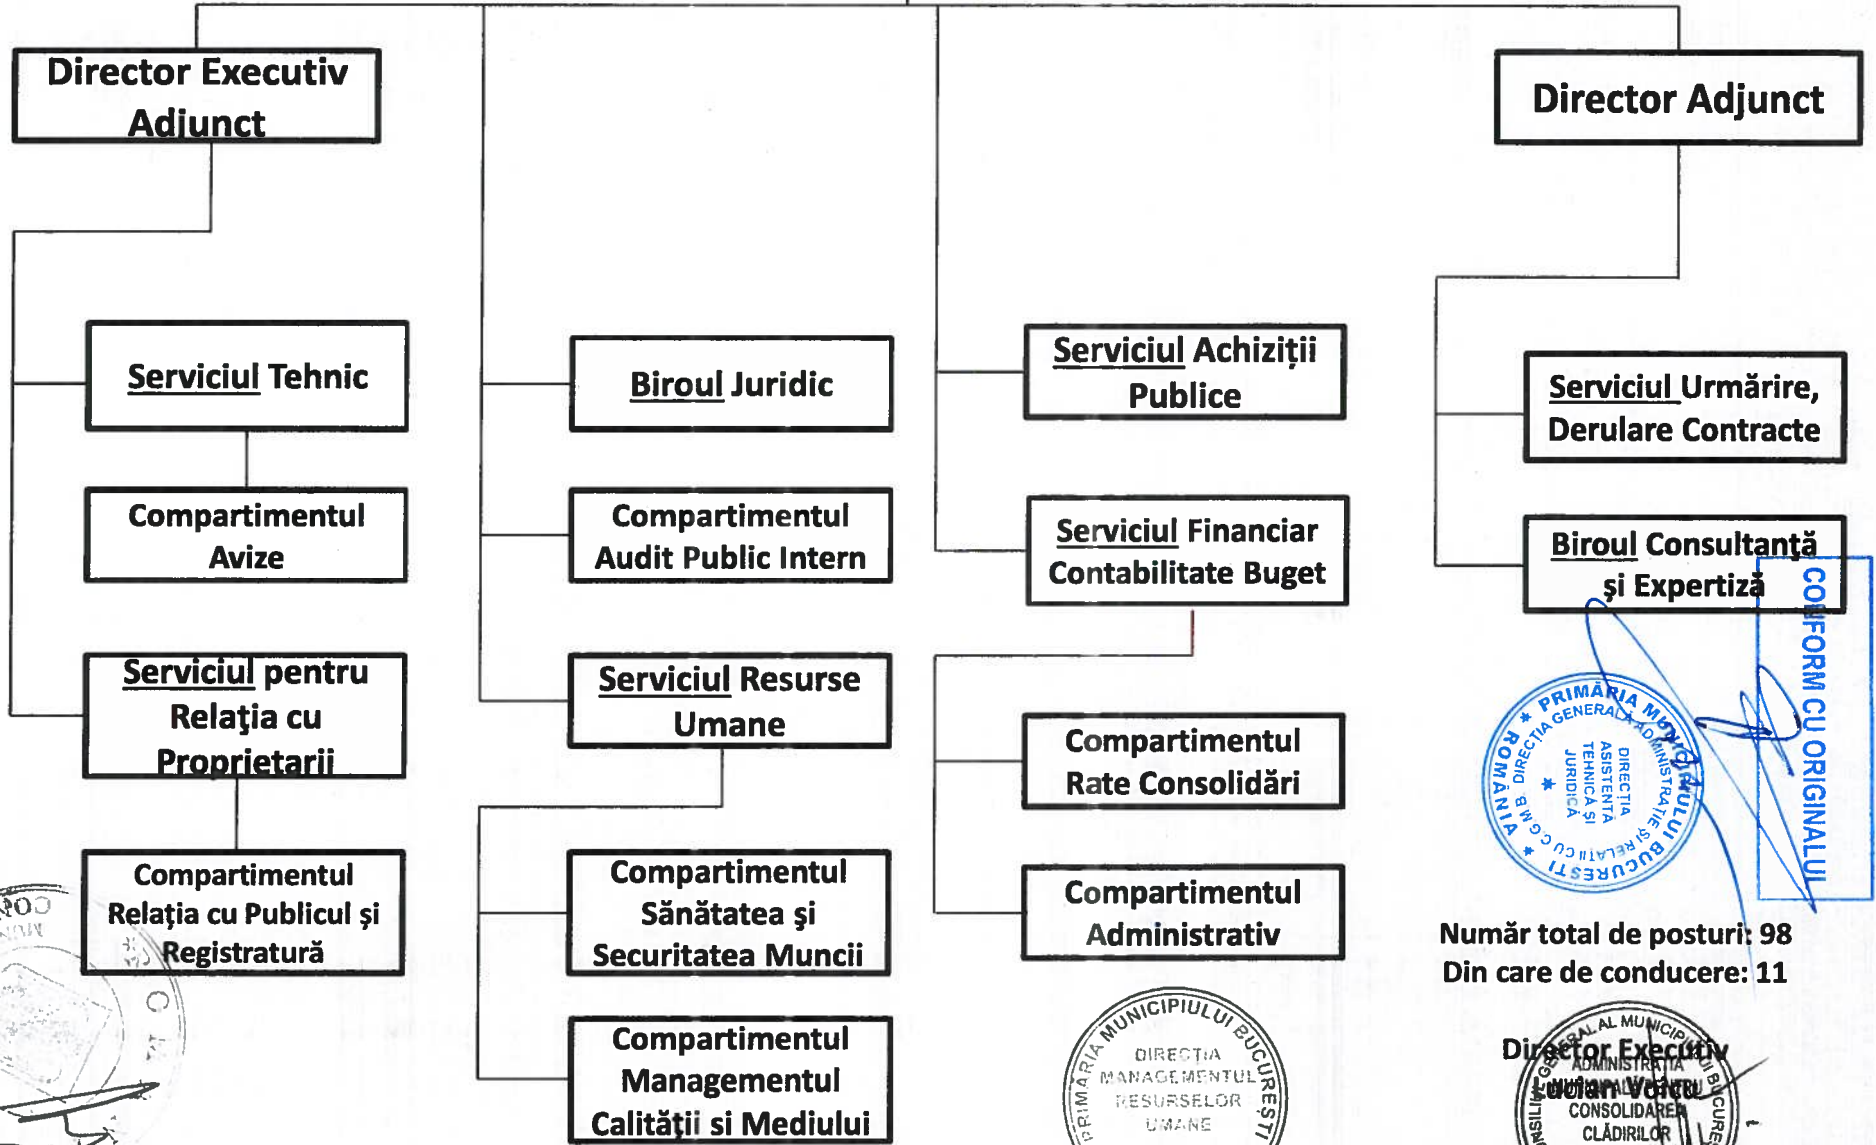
Director Executiv Adjunct

Director Adjunct

Serviciul Tehnic

Compartimentul Avize

Serviciul pentru Relaţia cu Proprietarii

Compartimentul Relaţia cu Publicul şi Registratură

Biroul Juridic

Compartimentul Audit Public Intern

Serviciul Resurse Umane

Compartimentul Sănătatea şi Securitatea Muncii

Compartimentul Managementul Calităţii si Mediului

Serviciul Achiziţii Publice

Serviciul Financiar Contabilitate Buget

Compartimentul Rate Consolidări

Compartimentul Administrativ

Serviciul Urmărire, Derulare Contracte

Biroul Consultanţă şi Expertiză

CONFORM CU ORIGINALUL

ROMÂNIA PRIMĂRIA MUNICIPIULUI BUCUREŞTI DIRECŢIA GENERALĂ ADMINISTRAŢIE C.G.M.B. DIRECTIA ASISTENTA TEHNICA SI JURIDICA

Număr total de posturi: 98
Din care de conducere: 11

PRIMĂRIA MUNICIPIULUI BUCUREŞTI DIRECŢIA MANAGEMENTUL RESURSELOR UMANE

Director Executiv
Lucian Voicu

ADMINISTRAŢIA CONSOLIDAREA CLĂDIRILOR